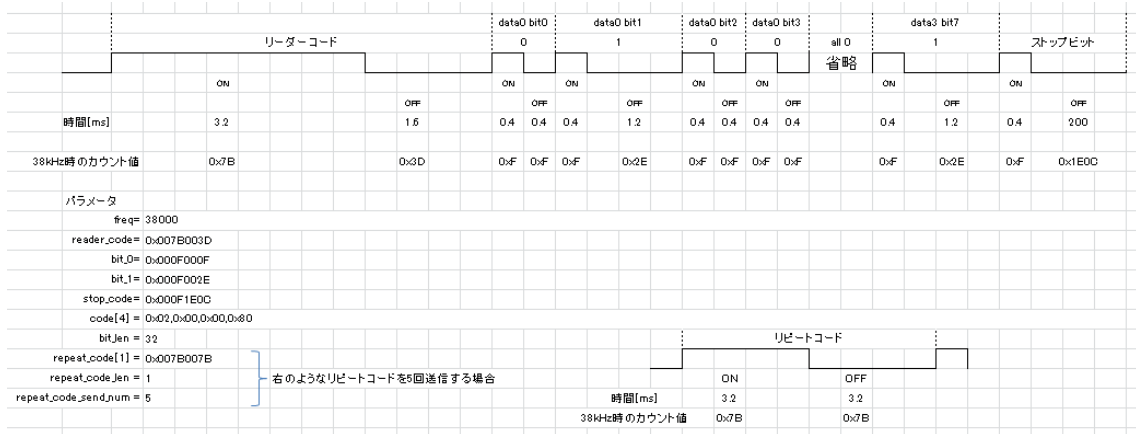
| | リーダーコード | | data0 bit0 | | data0 bit1 | | data0 bit2 | | data0 bit3 | | | data3 bit7 | | ストップビット | |
|---|---|---|---|---|---|---|---|---|---|---|---|---|---|---|---|
| | | | 0 | | 1 | | 0 | | 0 | | all 0 省略 | 1 | | | |
| | ON | OFF | ON | OFF | ON | OFF | ON | OFF | ON | OFF | | ON | OFF | ON | OFF |
| 時間[ms] | 3.2 | 1.6 | 0.4 | 0.4 | 0.4 | 1.2 | 0.4 | 0.4 | 0.4 | 0.4 | | 0.4 | 1.2 | 0.4 | 200 |
| 38kHz時のカウント値 | 0x7B | 0x3D | 0xF | 0xF | 0xF | 0x2E | 0xF | 0xF | 0xF | 0xF | | 0xF | 0x2E | 0xF | 0x1E0C |

パラメータ
freq= 38000
reader_code= 0x007B003D
bit_0= 0x000F000F
bit_1= 0x000F002E
stop_code= 0x000F1E0C
code[4] = 0x02,0x00,0x00,0x80
bit_len = 32
repeat_code[1] = 0x007B007B
repeat_code_len = 1
repeat_code_send_num = 5

右のようなリピートコードを5回送信する場合

リピートコード

| | ON | OFF |
|---|---|---|
| 時間[ms] | 3.2 | 3.2 |
| 38kHz時のカウント値 | 0x7B | 0x7B |